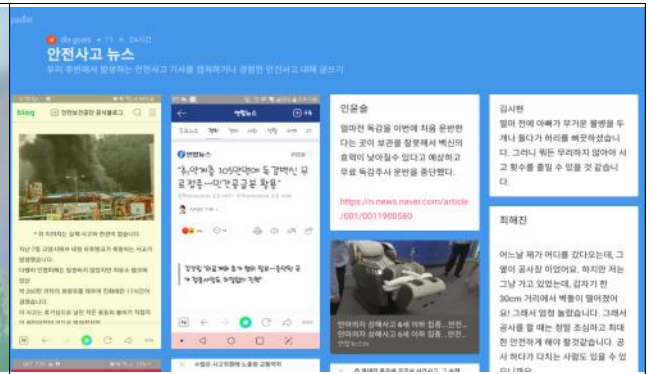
padlet

안전사고 뉴스

우리 주변에서 발생하는 안전사고 기사를 캡쳐하거나 경험한 안전사고 대해 글쓰기

blog

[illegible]

"동아제약 105만대에 동 갈색이 무료 접종...미"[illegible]

인윤슬

얼마전 독감을 이번에 처음 운반한다는 곳이 보관을 잘못해서 백신의 효력이 낮아질수 있다고 예상하고 무료 독감주사 운반을 중단했다.

https://n.news.naver.com/article/001/0011909580

김시현

얼마 전에 아빠가 무거운 물병을 두 개나 들다가 허리를 삐끗하셨습니다. 그러니 뭐든 무리하지 않아야 사고 횟수를 줄일 수 있을 것 같습니다.

최해진

어느날 제가 어디를 갔다오는데, 그 옆이 공사장 이었어요. 하지만 저는 그냥 가고 있었는데, 갑자기 한 30cm 거리에서 벽돌이 떨어졌어요! 그래서 엄청 놀랐습니다. 그래서 공사를 할 때는 정말 조심하고 최대한 안전하게 해야 할것같습니다. 공사 하다가 다치는 사람도 있을 수 있으니요.

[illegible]